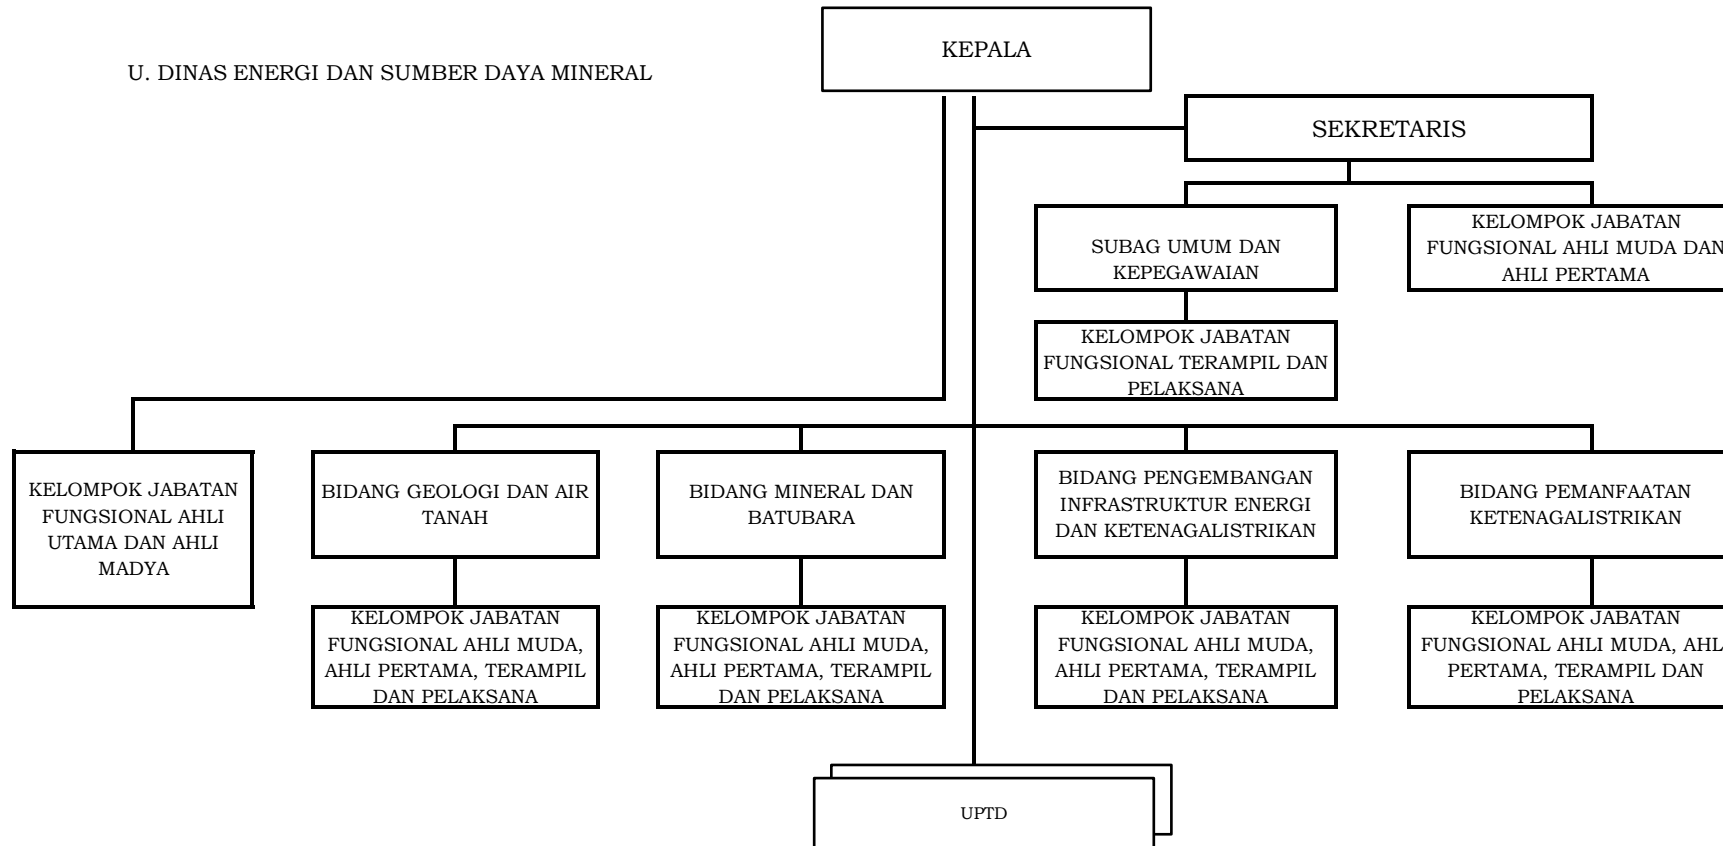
U. DINAS ENERGI DAN SUMBER DAYA MINERAL

KEPALA

SEKRETARIS

SUBAG UMUM DAN KEPEGAWAIAN

KELOMPOK JABATAN FUNGSIONAL AHLI MUDA DAN AHLI PERTAMA

KELOMPOK JABATAN FUNGSIONAL TERAMPIL DAN PELAKSANA

KELOMPOK JABATAN FUNGSIONAL AHLI UTAMA DAN AHLI MADYA

BIDANG GEOLOGI DAN AIR TANAH

BIDANG MINERAL DAN BATUBARA

BIDANG PENGEMBANGAN INFRASTRUKTUR ENERGI DAN KETENAGALISTRIKAN

BIDANG PEMANFAATAN KETENAGALISTRIKAN

KELOMPOK JABATAN FUNGSIONAL AHLI MUDA, AHLI PERTAMA, TERAMPIL DAN PELAKSANA

KELOMPOK JABATAN FUNGSIONAL AHLI MUDA, AHLI PERTAMA, TERAMPIL DAN PELAKSANA

KELOMPOK JABATAN FUNGSIONAL AHLI MUDA, AHLI PERTAMA, TERAMPIL DAN PELAKSANA

KELOMPOK JABATAN FUNGSIONAL AHLI MUDA, AHLI PERTAMA, TERAMPIL DAN PELAKSANA

UPTD